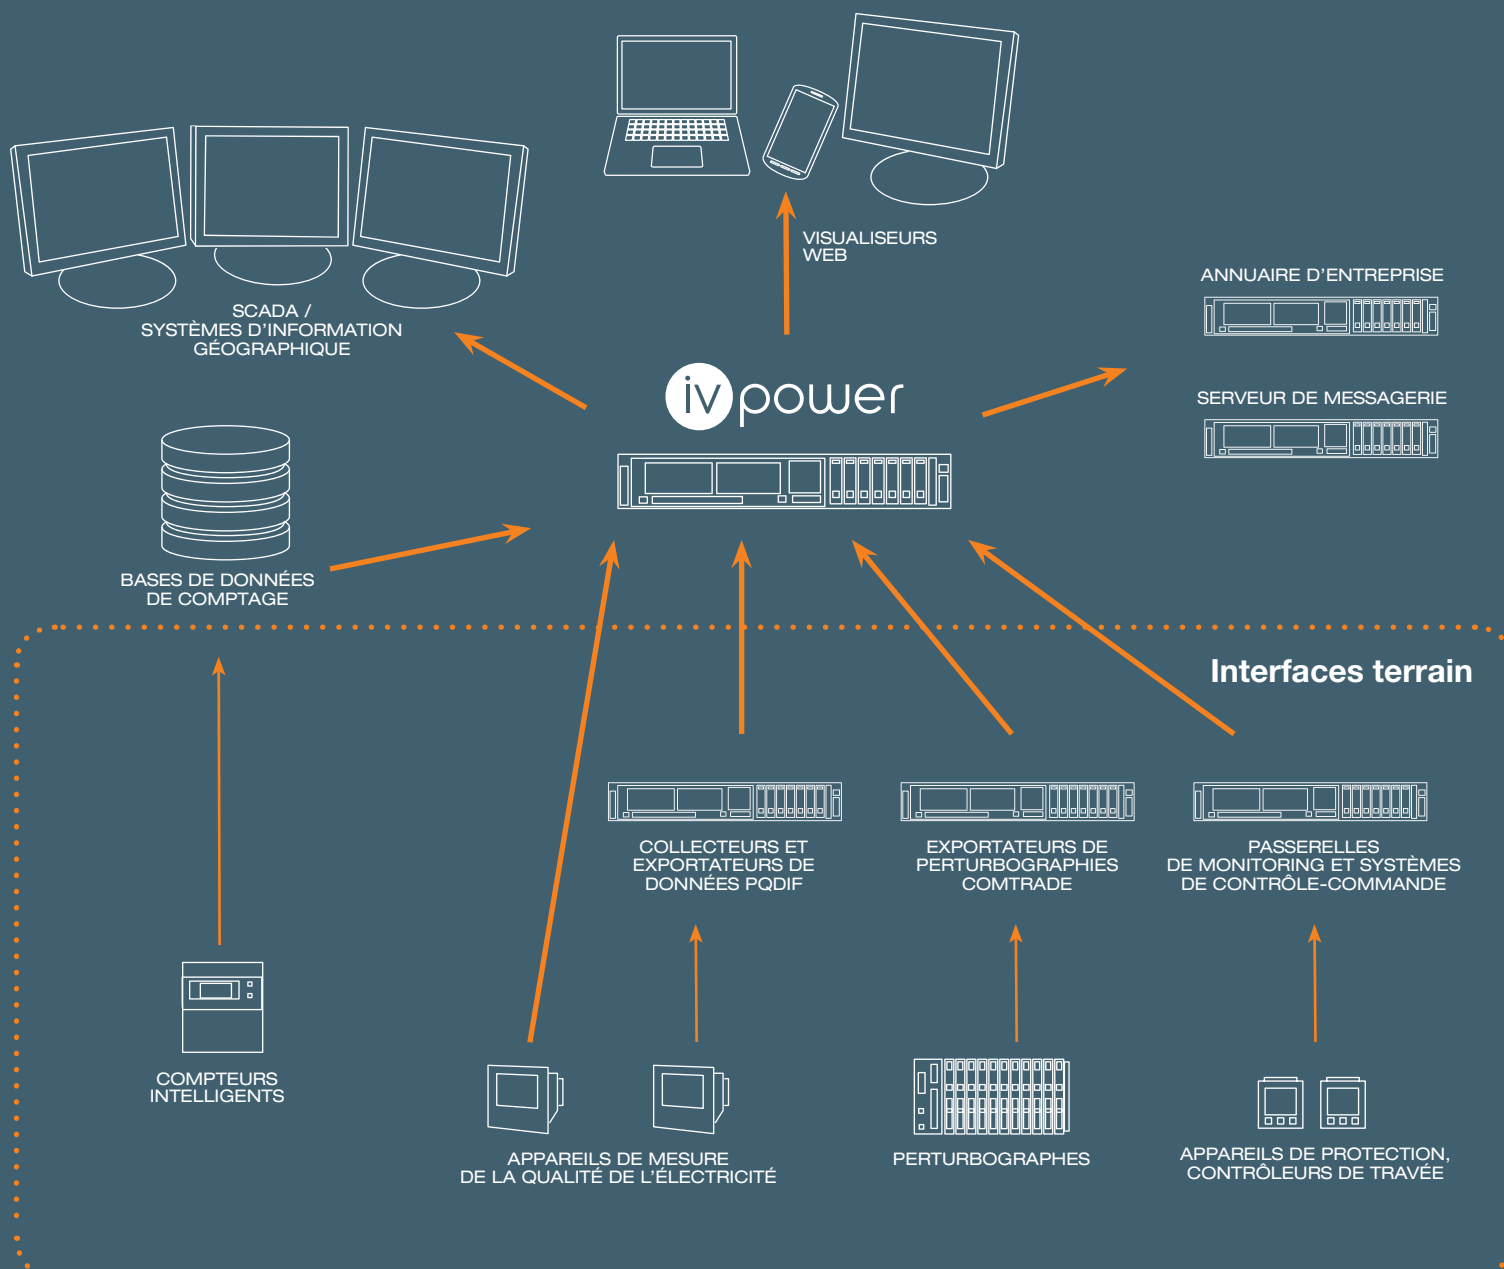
VISUALISEURS WEB

SCADA / SYSTÈMES D'INFORMATION GÉOGRAPHIQUE

ANNUAIRE D'ENTREPRISE

SERVEUR DE MESSAGERIE

ivpower

BASES DE DONNÉES DE COMPTAGE

Interfaces terrain

COLLECTEURS ET EXPORTATEURS DE DONNÉES PQDIF

EXPORTATEURS DE PERTURBOGRAPHIES COMTRADE

PASSERELLES DE MONITORING ET SYSTÈMES DE CONTRÔLE-COMMANDE

COMPTEURS INTELLIGENTS

APPAREILS DE MESURE DE LA QUALITÉ DE L'ÉLECTRICITÉ

PERTURBOGRAPHES

APPAREILS DE PROTECTION, CONTRÔLEURS DE TRAVÉE